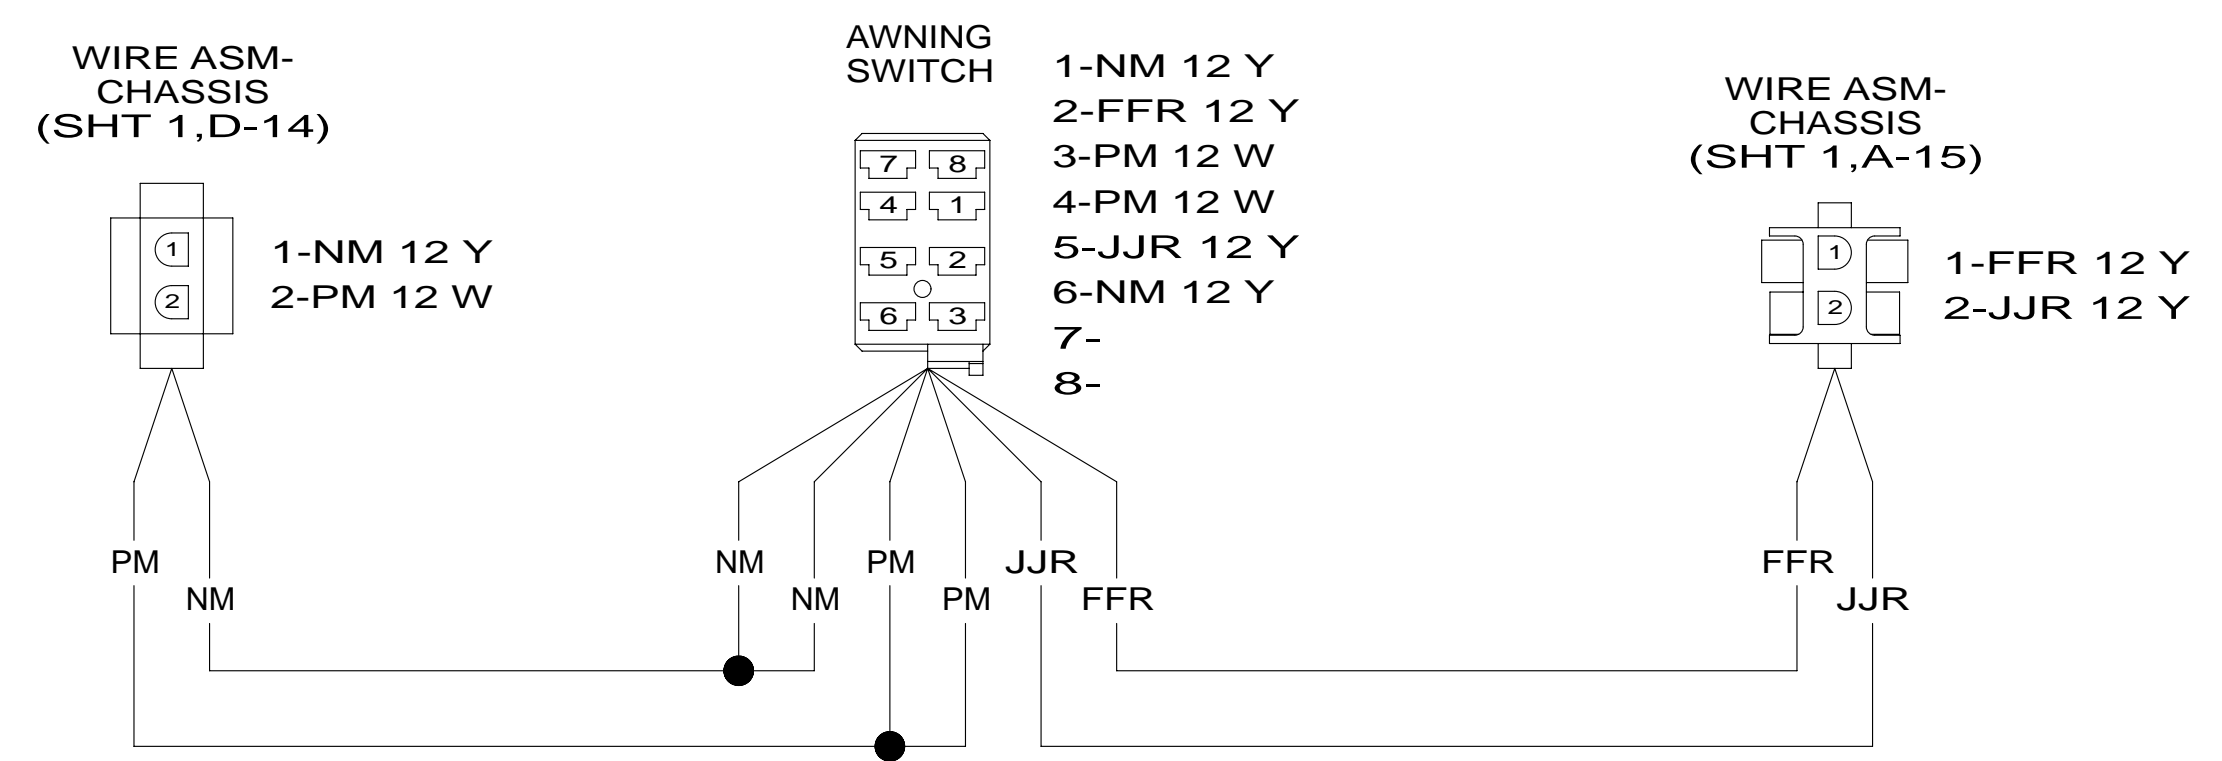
WIRE ASM-
CHASSIS
(SHT 1,D-14)

1
2

1-NM 12 Y
2-PM 12 W

AWNING
SWITCH

7 8
4 1
5 2
6 3

1-NM 12 Y
2-FFR 12 Y
3-PM 12 W
4-PM 12 W
5-JJR 12 Y
6-NM 12 Y
7-
8-

WIRE ASM-
CHASSIS
(SHT 1,A-15)

1
2

1-FFR 12 Y
2-JJR 12 Y

PM
NM

NM
NM
PM
PM
JJR
FFR

FFR
JJR